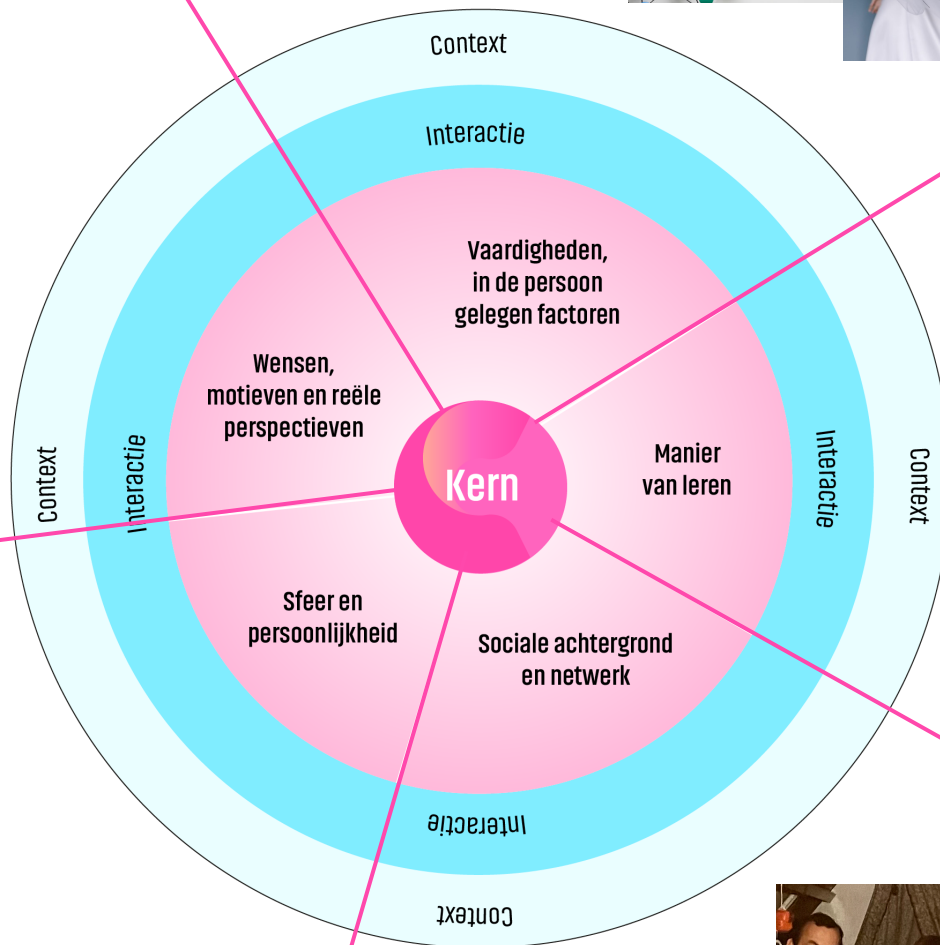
Context

Interactie

Vaardigheden, in de persoon gelegen factoren

Wensen, motieven en reële perspectieven

Manier van leren

Kern

Context

Interactie

Interactie

Context

Sfeer en persoonlijkheid

Sociale achtergrond en netwerk

Interactie

Context